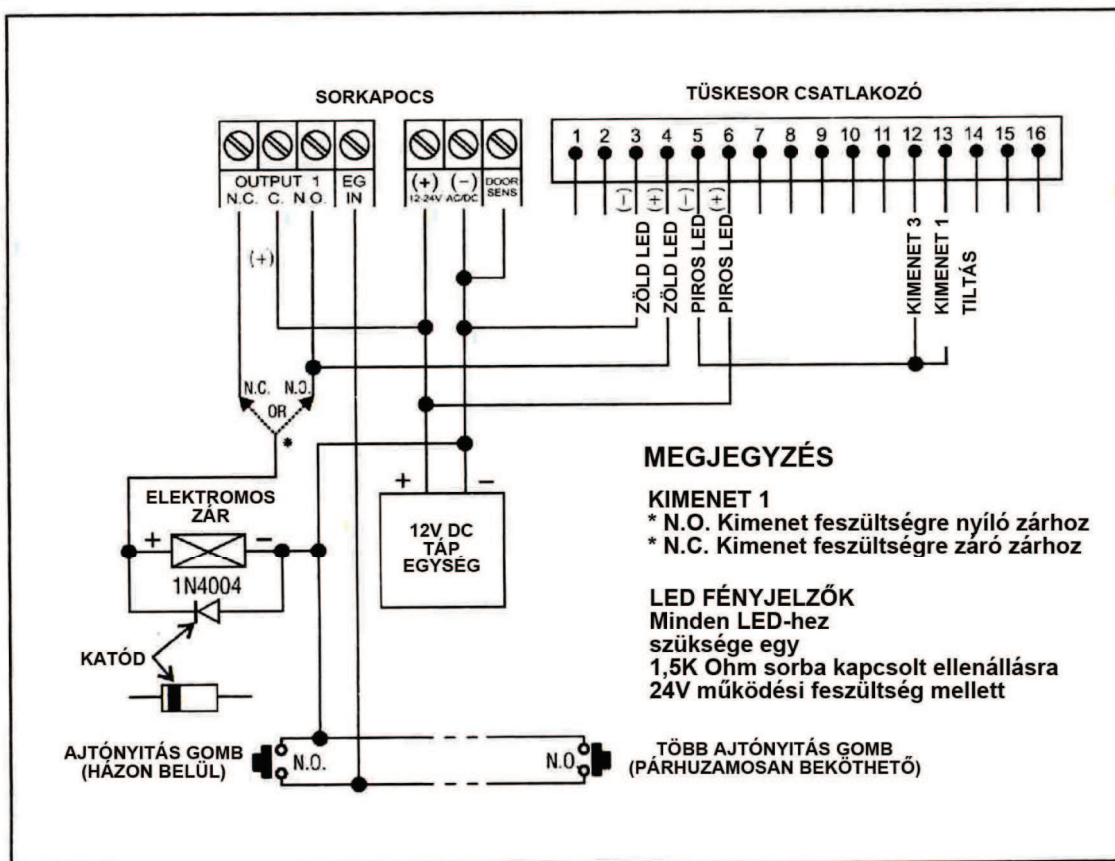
SORKAPOCS

OUTPUT 1
N.C. C. N.O.
EG IN
(+) 12-24V
(−) AC/DC
DOOR SENS

TÜSKESOR CSATLAKOZÓ

1 2 3 4 5 6 7 8 9 10 11 12 13 14 15 16

(−) (+) (−) (+)

ZÖLD LED
ZÖLD LED
PIROS LED
PIROS LED

KIMENET 3
KIMENET 1
TILTÁS

(+)

N.C. N.O.
OR
*

ELEKTROMOS ZÁR
+ −
1N4004

KATÓD

+ −
12V DC TÁP EGYSÉG

MEGJEGYZÉS

KIMENET 1
* N.O. Kimenet feszültségre nyíló zárhoz
* N.C. Kimenet feszültségre záró zárhoz

LED FÉNYJELZŐK
Minden LED-hez
szüksége egy
1,5K Ohm sorba kapcsolt ellenállásra
24V működési feszültség mellett

AJTÓNYITÁS GOMB (HÁZON BELÜL)
N.O.
N.O.
TÖBB AJTÓNYITÁS GOMB (PÁRHUZAMOSAN BEKÖTHETŐ)